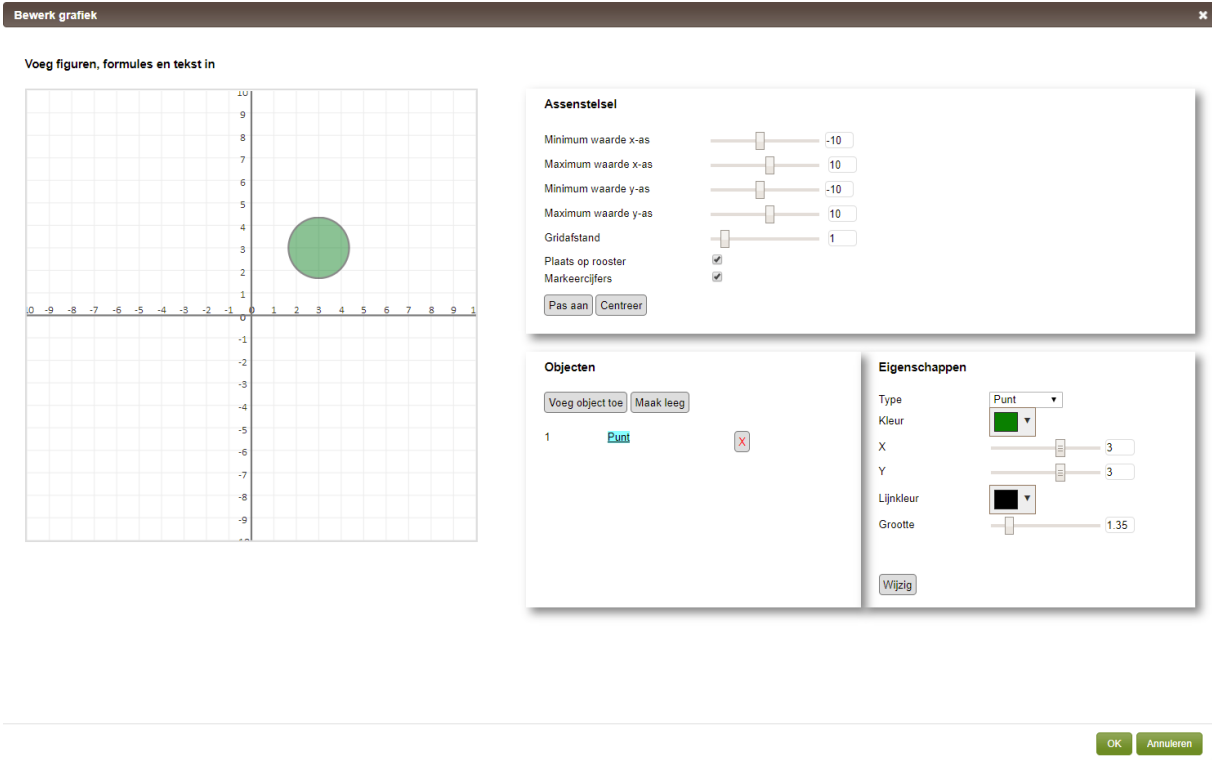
Bewerk grafiek

×

Voeg figuren, formules en tekst in

10
9
8
7
6
5
4
3
2
1
0
-1
-2
-3
-4
-5
-6
-7
-8
-9
-10

-10 -9 -8 -7 -6 -5 -4 -3 -2 -1 0 1 2 3 4 5 6 7 8 9 1

Assenstelsel

Minimum waarde x-as -10
Maximum waarde x-as 10
Minimum waarde y-as -10
Maximum waarde y-as 10
Gridafstand 1
Plaats op rooster ✔
Markeercijfers ✔

Pas aan Centreer

Objecten

Voeg object toe Maak leeg

1 Punt X

Eigenschappen

Type Punt
Kleur
X 3
Y 3
Lijnkleur
Grootte 1.35

Wijzig

OK Annuleren